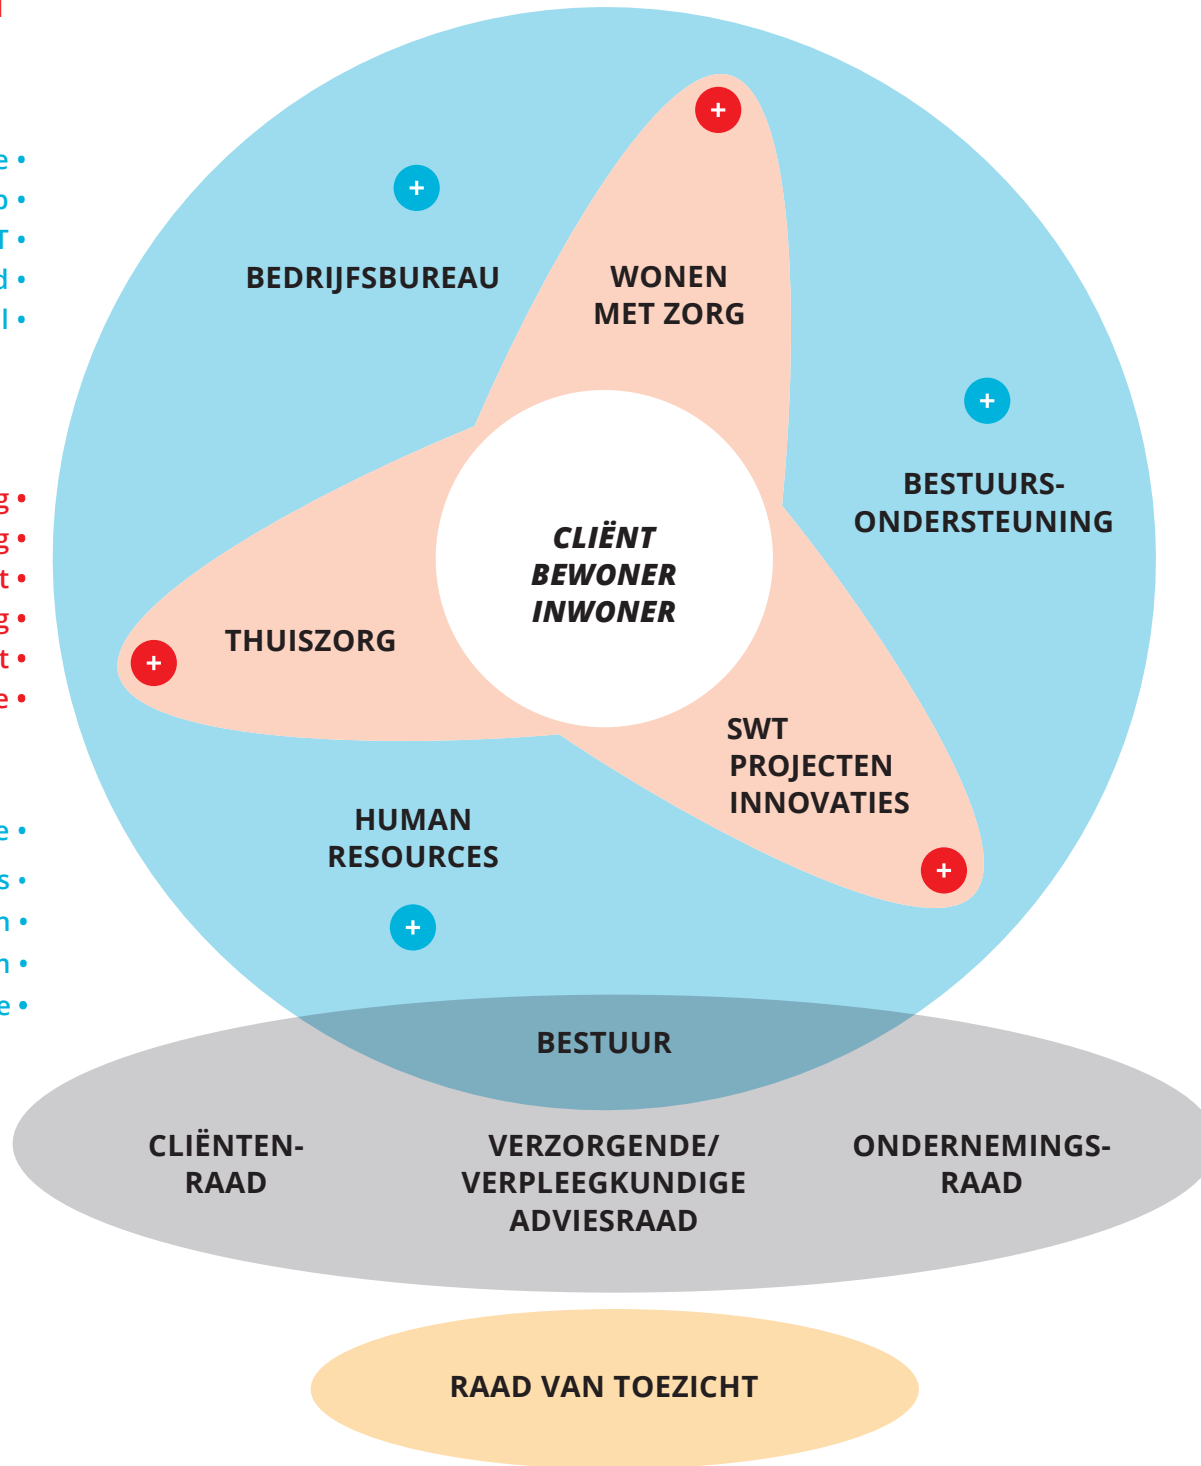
e •
o •
T •
d •
l •

g •
g •
t •
g •
t •
e •

e •
s •
n •
n •
e •

BEDRIJFSBUREAU

WONEN MET ZORG

BESTUURS-ONDERSTEUNING

CLIËNT BEWONER INWONER

THUISZORG

SWT PROJECTEN INNOVATIES

HUMAN RESOURCES

BESTUUR

CLIËNTEN-RAAD

VERZORGENDE/ VERPLEEGKUNDIGE ADVIESRAAD

ONDERNEMINGS-RAAD

RAAD VAN TOEZICHT